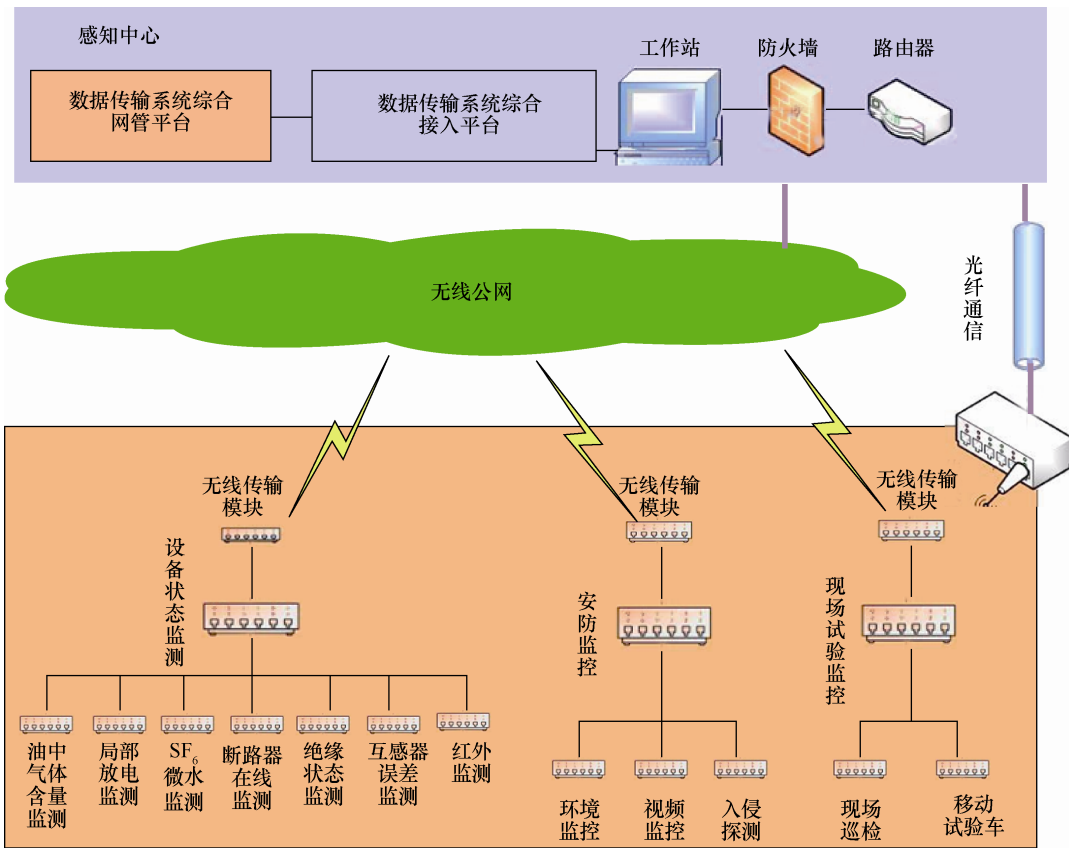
感知中心

数据传输系统综合网管平台

数据传输系统综合接入平台

工作站

防火墙

路由器

无线公网

光纤通信

无线传输模块

设备状态监测

油中气体含量监测

局部放电监测

$SF_6$ 微水监测

断路器在线监测

绝缘状态监测

互感器误差监测

红外监测

无线传输模块

安防监控

环境监控

视频监控

入侵探测

无线传输模块

现场试验监控

现场巡检

移动试验车